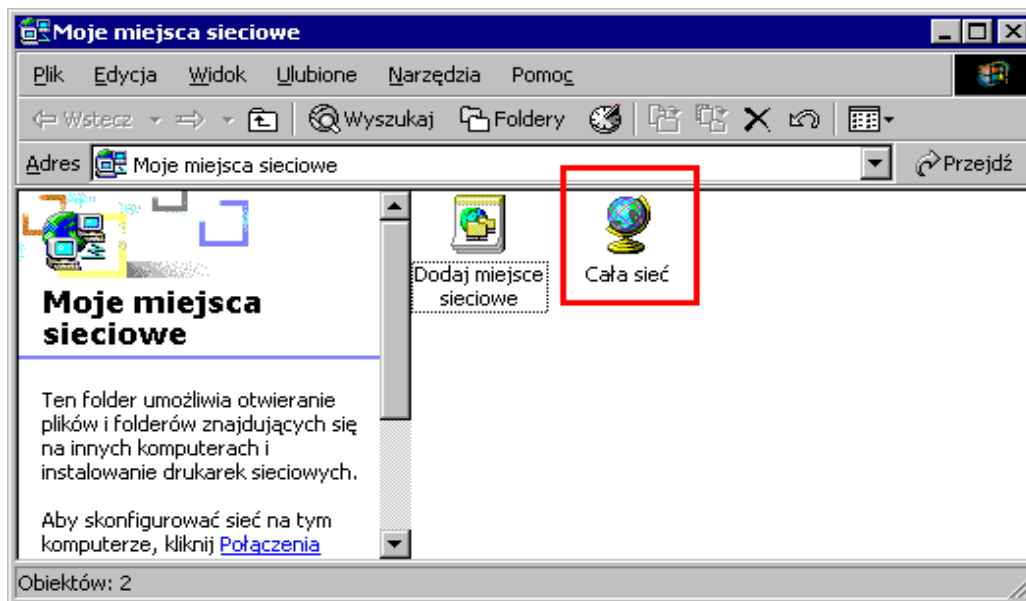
Moje miejsca sieciowe

Plik Edycja Widok Ulubione Narzędzia Pomoc

Wstecz Wyszukaj Foldery

Adres Moje miejsca sieciowe Przejdź

Moje miejsca sieciowe

Ten folder umożliwia otwieranie plików i folderów znajdujących się na innych komputerach i instalowanie drukarek sieciowych.

Aby skonfigurować sieć na tym komputerze, kliknij Połączenia

Dodaj miejsce sieciowe

Cała sieć

Obiektów: 2